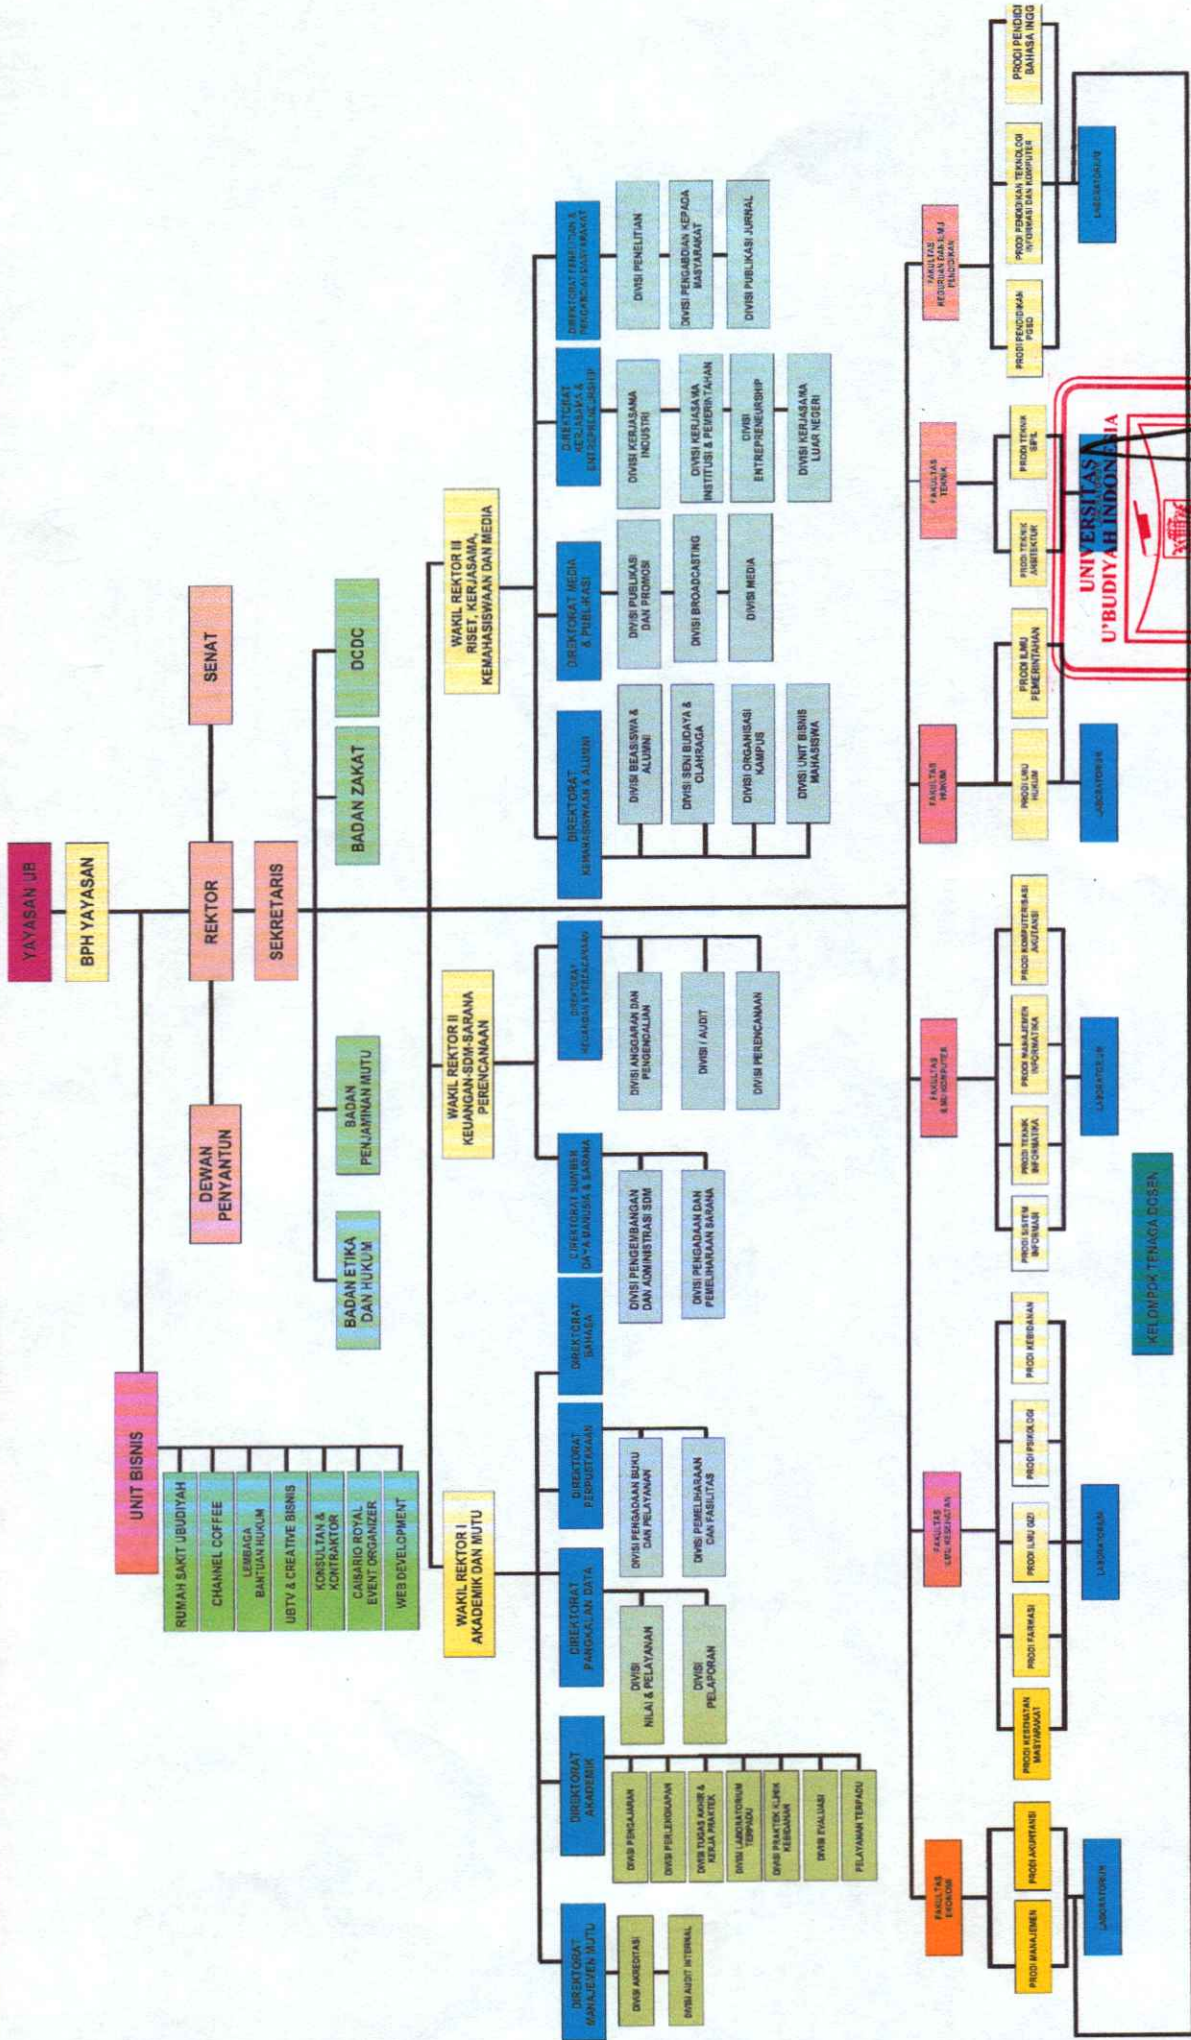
YAYASAN UB

BPH YAYASAN

REKTOR

SENAT

SEKRETARIS

DEWAN PENYANTUN

UNIT BISNIS

RUMAH SAKIT UBUDIYAH

CHANNEL COFFEE

LEMBAGA BANTUAN HUKUM

UBTV & CREATIVE BISNIS

KONSULTAN & KONTRAKTOR

CAISARIO ROYAL EVENT ORGANIZER

WEB DEVELOPMENT

BADAN ETIKA DAN HUKUM

BADAN PENJAMINAN MUTU

BADAN ZAKAT

DCDC

WAKIL REKTOR I AKADEMIK DAN MUTU

WAKIL REKTOR II KEUANGAN-SDM-SARANA PERENCANAAN

WAKIL REKTOR III RISET, KERJASAMA, KEMAHASISWAAN DAN MEDIA

DIREKTORAT MANAJEMEN MUTU

DIVISI AKREDITASI

DIVISI AUDIT INTERNAL

DIREKTORAT AKADEMIK

DIVISI PENGAJARAN

DIVISI PERLENGKAPAN

DIVISI TUGAS AKHIR & KERJA PRAKTEK

DIVISI LABORATORIUM TERPADU

DIVISI PRAKTEK KLINIK KEBIDANAN

DIVISI EVALUASI

PELAYANAN TERPADU

DIREKTORAT PANGKALAN DATA

DIVISI NILAI & PELAYANAN

DIVISI PELAPORAN

DIREKTORAT PERPUSTAKAAN

DIVISI PENGADAAN BUKU DAN PELAYANAN

DIVISI PEMELIHARAAN DAN FASILITAS

DIREKTORAT BAHASA

DIREKTORAT SUMBER DAYA MANUSIA & SARANA

DIVISI PENGEMBANGAN DAN ADMINISTRASI SDM

DIVISI PENGADAAN DAN PEMELIHARAAN SARANA

DIREKTORAT KEUANGAN & PERENCANAAN

DIVISI ANGGARAN DAN PENGENDALIAN

DIVISI AUDIT

DIVISI PERENCANAAN

DIREKTORAT KEMAHASISWAAN & ALUMNI

DIVISI BEASISWA & ALUMNI

DIVISI SENI BUDAYA & OLAHRAGA

DIVISI ORGANISASI KAMPUS

DIVISI UNIT BISNIS MAHASISWA

DIREKTORAT MEDIA & PUBLIKASI

DIVISI PUBLIKASI DAN PROMOSI

DIVISI BROADCASTING

DIVISI MEDIA

DIREKTORAT KERJASAMA & ENTERPRENEURSHIP

DIVISI KERJASAMA INDUSTRI

DIVISI KERJASAMA INSTITUSI & PEMERINTAHAN

DIVISI ENTREPRENEURSHIP

DIVISI KERJASAMA LUAR NEGERI

DIREKTORAT PENELITIAN & PENGABDIAN MASYARAKAT

DIVISI PENELITIAN

DIVISI PENGABDIAN KEPADA MASYARAKAT

DIVISI PUBLIKASI JURNAL

FAKULTAS EKONOMI

PRODI MANAJEMEN

PRODI AKUNTANSI

LABORATORIUM

FAKULTAS ILMU KESEHATAN

PRODI KESEHATAN MASYARAKAT

PRODI FARMASI

PRODI ILMU GIZI

PRODI PSIKOLOGI

PRODI KEBIDANAN

LABORATORIUM

FAKULTAS ILMU KOMPUTER

PRODI SISTEM INFORMASI

PRODI TEKNIK INFORMATIKA

PRODI MANAJEMEN INFORMATIKA

PRODI KOMPUTERISASI AKUTANSI

LABORATORIUM

KELOMPOK TENAGA DOSEN

FAKULTAS HUKUM

PRODI ILMU HUKUM

PRODI ILMU PEMERINTAHAN

LABORATORIUM

FAKULTAS TEKNIK

PRODI TEKNIK ARSITEKTUR

PRODI TEKNIK SIPIL

FAKULTAS KEGURUAN DAN ILMU PENDIDIKAN

PRODI PENDIDIKAN PGSD

PRODI PENDIDIKAN TEKNOLOGI INFORMASI DAN KOMPUTER

PRODI PENDIDI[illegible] BAHASA ING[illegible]

LABORATORIUM

UNIVERSITAS U'BUDIYAH INDONESIA